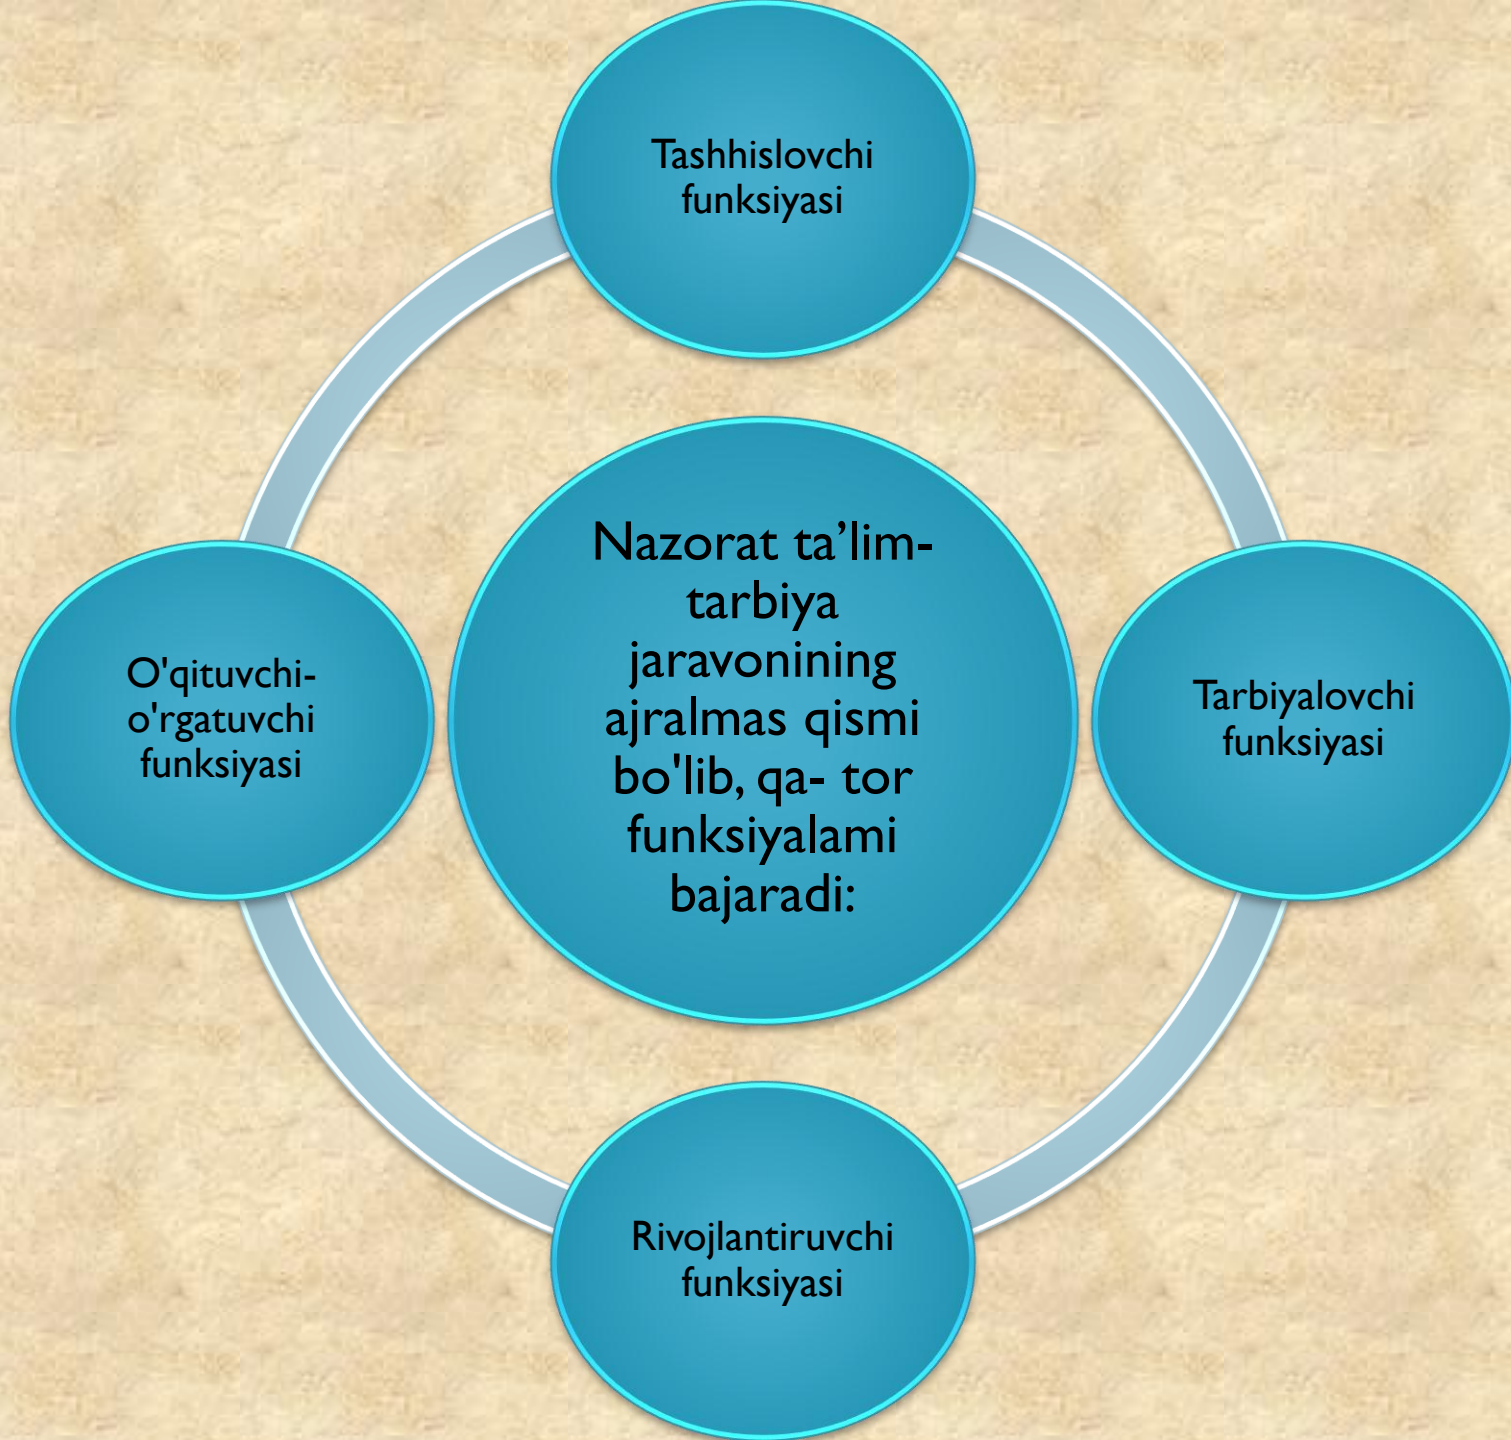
Tashhislovchi funksiyasi

Nazorat ta'lim-tarbiya jaravonining ajralmas qismi bo'lib, qa- tor funksiyalami bajaradi:

O'qituvchi-o'rgatuvchi funksiyasi

Tarbiyalovchi funksiyasi

Rivojlantiruvchi funksiyasi